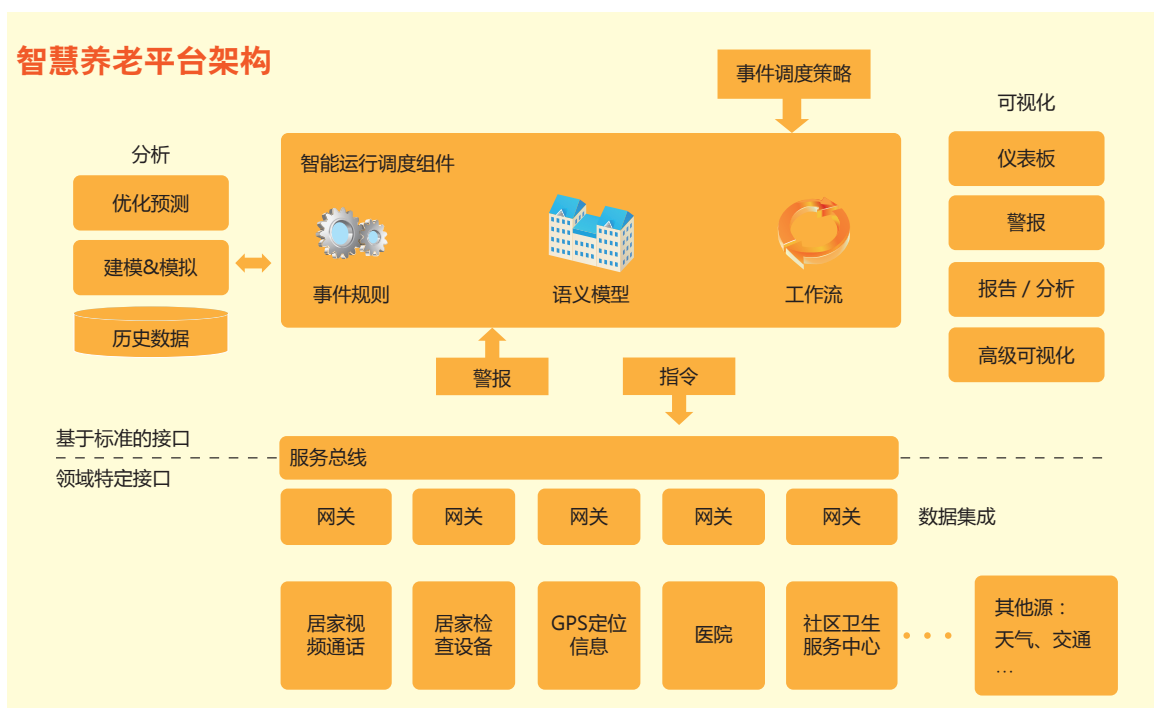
智慧养老平台架构

事件调度策略

可视化

分析

智能运行调度组件

优化预测

建模&模拟

历史数据

事件规则

语义模型

工作流

仪表板

警报

报告 / 分析

高级可视化

警报

指令

基于标准的接口

领域特定接口

服务总线

网关

网关

网关

网关

网关

数据集成

居家视频通话

居家检查设备

GPS定位信息

医院

社区卫生服务中心

其他源：天气、交通…